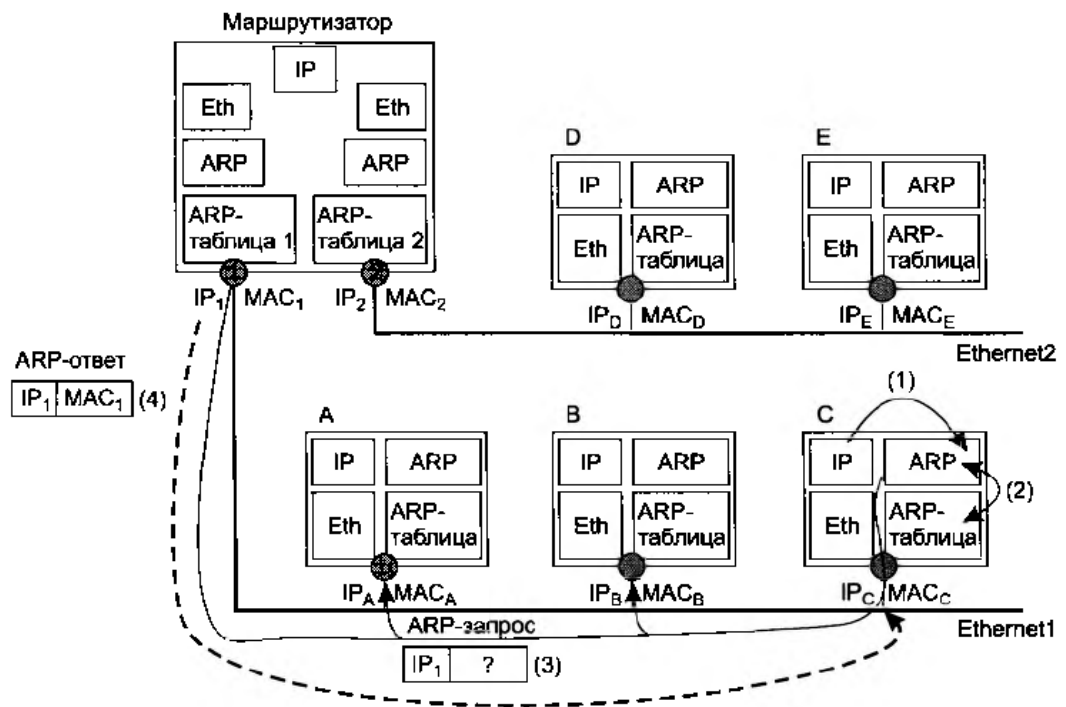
Маршрутизатор

IP

Eth

Eth

ARP

ARP

ARP-таблица 1

ARP-таблица 2

$IP_1$ $MAC_1$ $IP_2$ $MAC_2$

D

IP ARP

Eth ARP-таблица

$IP_D$ $MAC_D$

E

IP ARP

Eth ARP-таблица

$IP_E$ $MAC_E$

Ethernet2

ARP-ответ

$IP_1$ $MAC_1$ (4)

A

IP ARP

Eth ARP-таблица

$IP_A$ $MAC_A$

B

IP ARP

Eth ARP-таблица

$IP_B$ $MAC_B$

C

(1)

IP ARP

(2)

Eth ARP-таблица

$IP_C$ $MAC_C$

ARP-запрос

Ethernet1

$IP_1$ ? (3)